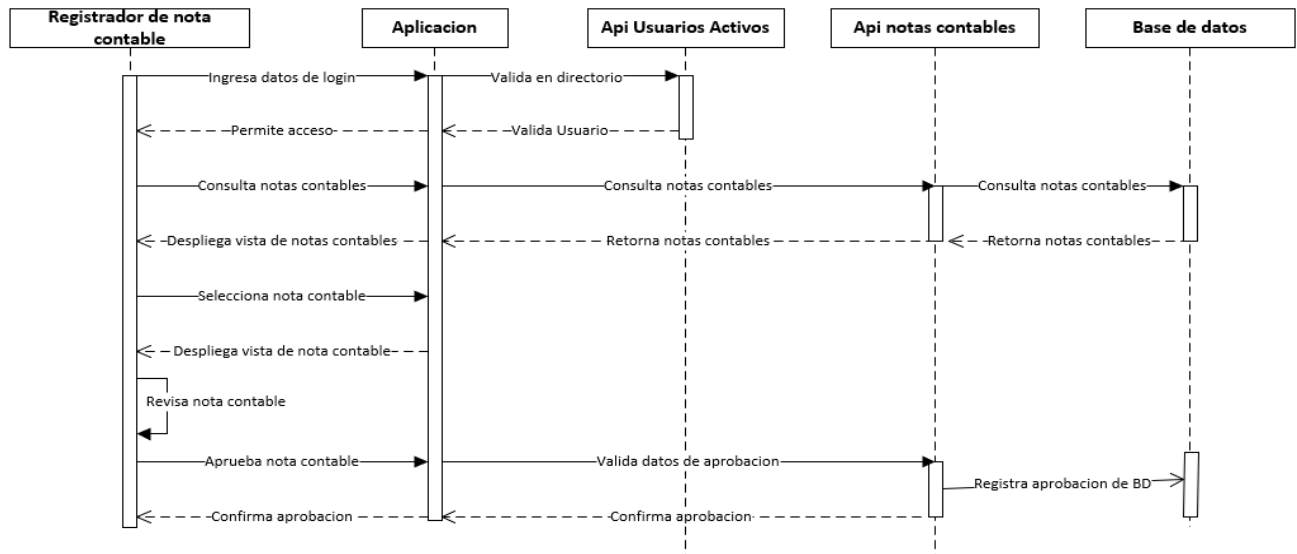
Registrador de nota contable

Aplicacion

Api Usuarios Activos

Api notas contables

Base de datos

Ingresa datos de login

Valida en directorio

Permite acceso

Valida Usuario

Consulta notas contables

Consulta notas contables

Consulta notas contables

Despliega vista de notas contables

Retorna notas contables

Retorna notas contables

Selecciona nota contable

Despliega vista de nota contable

Revisa nota contable

Aprueba nota contable

Valida datos de aprobacion

Registra aprobacion de BD

Confirma aprobacion

Confirma aprobacion